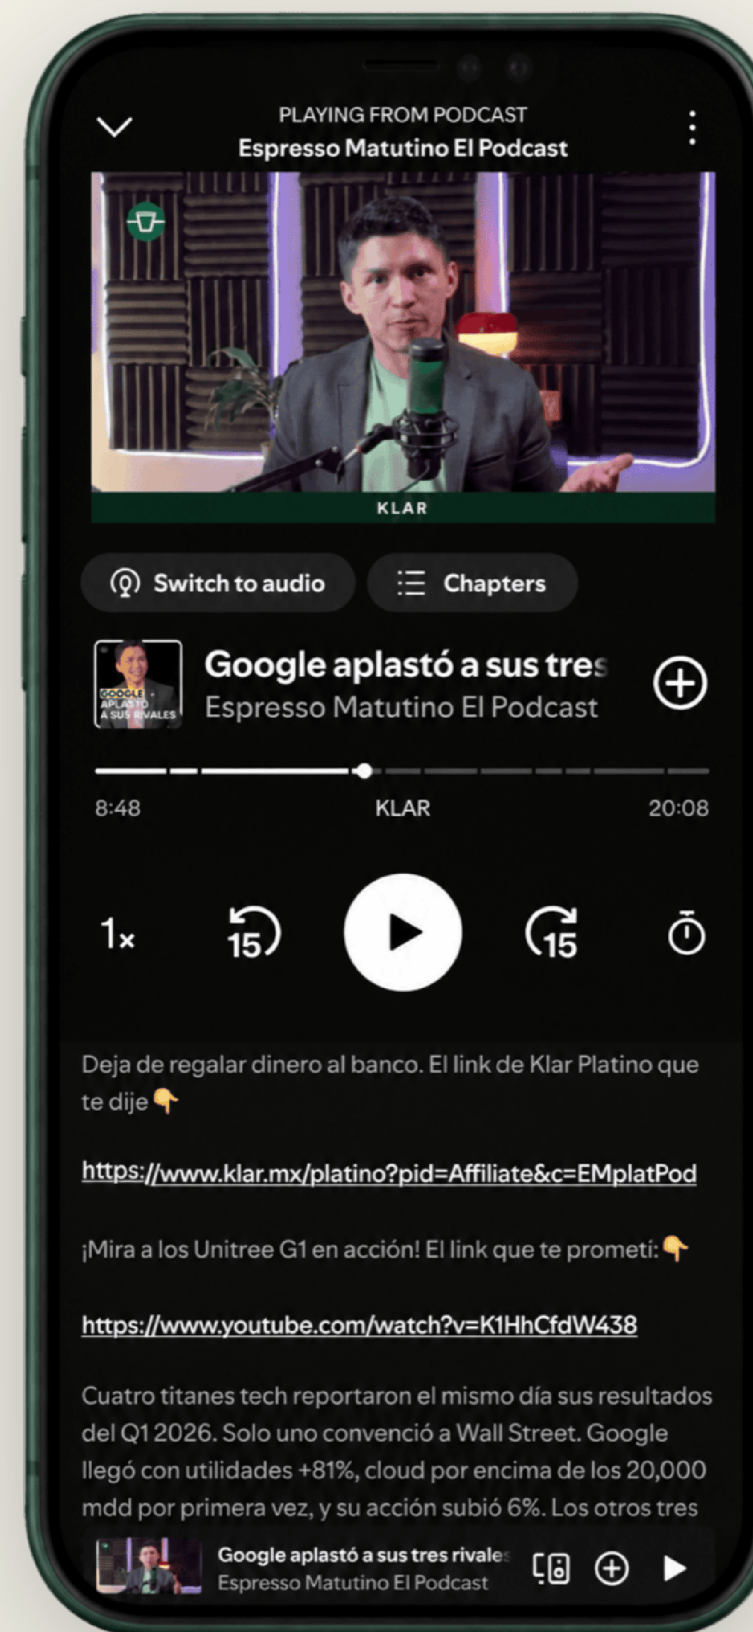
PLAYING FROM PODCAST
Espresso Matutino El Podcast

KLAR

Switch to audio

Chapters

GOOGLE APLASTÓ A SUS RIVALES

Google aplastó a sus tres

Espresso Matutino El Podcast

8:48

KLAR

20:08

1×

15

15

Deja de regalar dinero al banco. El link de Klar Platino que te dije 👇

https://www.klar.mx/platino?pid=Affiliate&c=EMplatPod

¡Mira a los Unitree G1 en acción! El link que te prometí: 👇

https://www.youtube.com/watch?v=K1HhCfdW438

Cuatro titanes tech reportaron el mismo día sus resultados del Q1 2026. Solo uno convenció a Wall Street. Google llegó con utilidades +81%, cloud por encima de los 20,000 mdd por primera vez, y su acción subió 6%. Los otros tres

Google aplastó a sus tres rivales

Espresso Matutino El Podcast